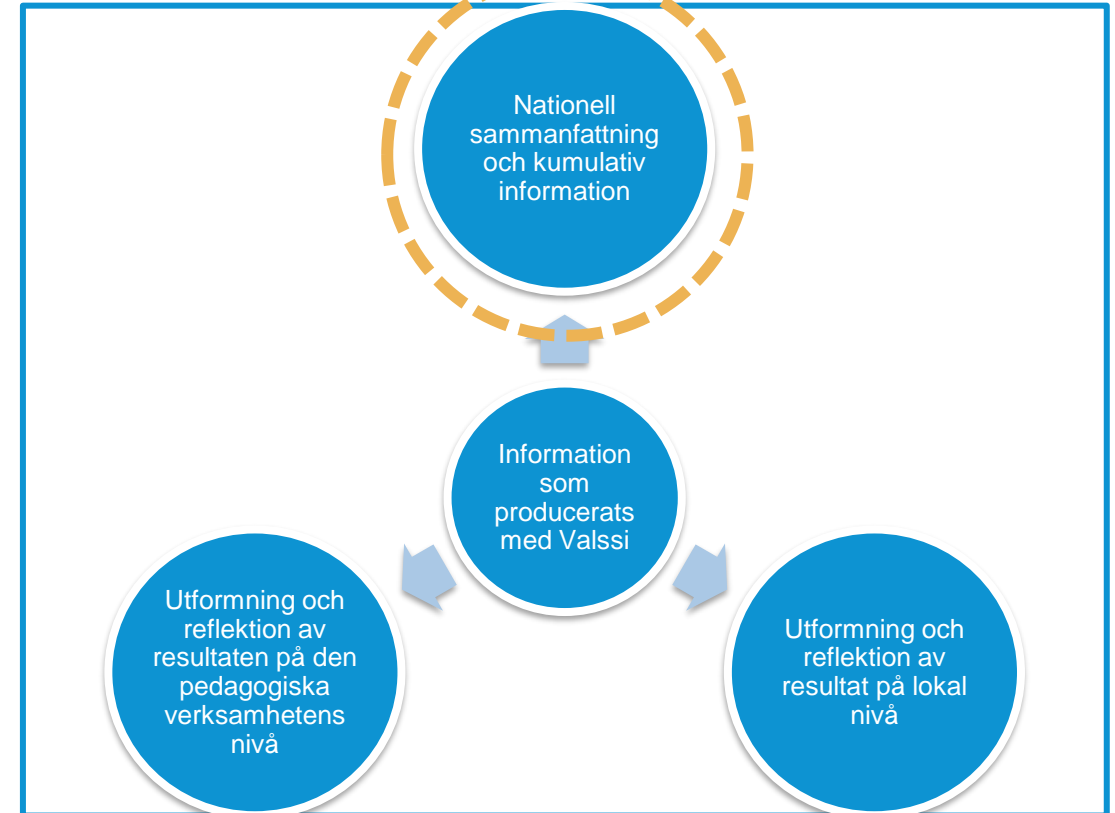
Nationell sammanfattning och kumulativ information

Information som producerats med Valssi

Utformning och reflektion av resultaten på den pedagogiska verksamhetens nivå

Utformning och reflektion av resultat på lokal nivå